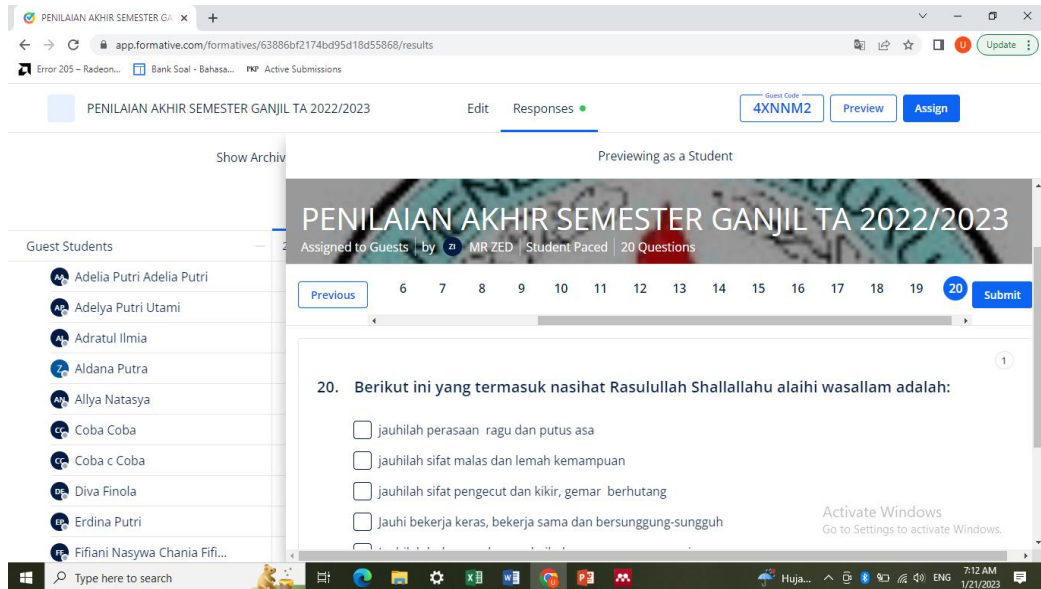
PENILAIAN AKHIR SEMESTER GA ×  +

app.formative.com/formatives/63886bf2174bd95d18d55868/results

Update

Error 205 – Radeon...  Bank Soal - Bahasa...  Active Submissions

PENILAIAN AKHIR SEMESTER GANJIL TA 2022/2023    Edit    Responses

Guest Code
4XNNM2    Preview    Assign

Show Archiv

Previewing as a Student

PENILAIAN AKHIR SEMESTER GANJIL TA 2022/2023
Assigned to Guests | by MR ZED | Student Paced | 20 Questions

Guest Students

Adelia Putri Adelia Putri
Adelya Putri Utami
Adratul Ilmia
Aldana Putra
Allya Natasya
Coba Coba
Coba c Coba
Diva Finola
Erdina Putri
Fifiani Nasywa Chania Fifi...

Previous  6  7  8  9  10  11  12  13  14  15  16  17  18  19  20  Submit

1

20. Berikut ini yang termasuk nasihat Rasulullah Shallallahu alaihi wasallam adalah:

jauhilah perasaan ragu dan putus asa
jauhilah sifat malas dan lemah kemampuan
jauhilah sifat pengecut dan kikir, gemar berhutang
Jauhi bekerja keras, bekerja sama dan bersunggung-sungguh
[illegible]

Activate Windows
Go to Settings to activate Windows.

Type here to search    Huja...    ENG    7:12 AM 1/21/2023